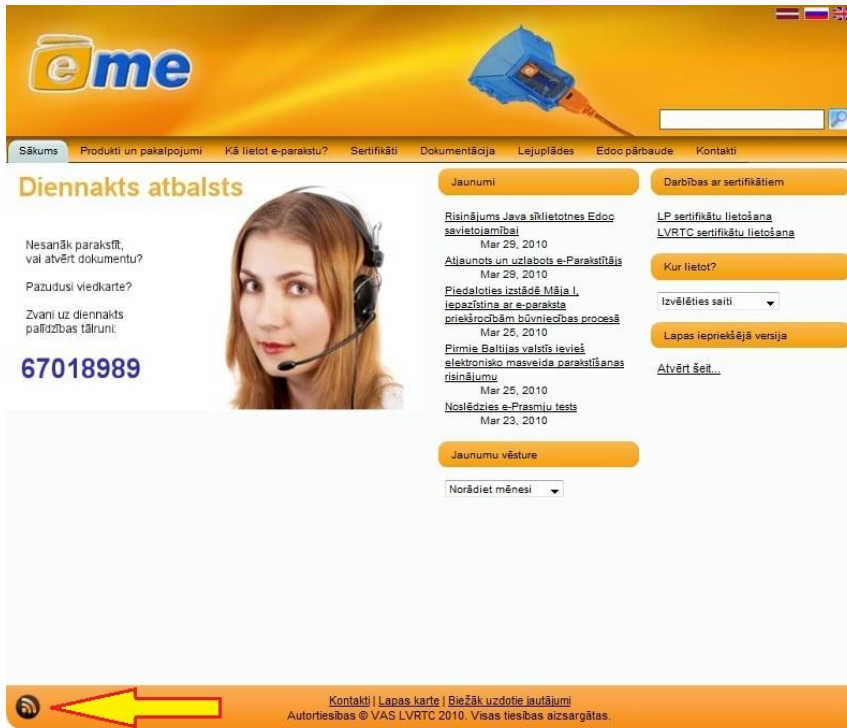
eme

Sākums | Produkti un pakalpojumi | Kā lietot e-parakstu? | Sertifikāti | Dokumentācija | Lejuplādes | Edoc pārbaude | Kontakti

Diennakts atbalsts

Nesanāk parakstīt, vai atvērt dokumentu?

Pazudusi viedkarte?

Zvani uz diennakts palīdzības tālruni:

67018989

Jaunumi

Risinājums Java sīklietotnes Edoc savietojamībai
Mar 29, 2010
Atjaunots un uzlabots e-Parakstītājs
Mar 29, 2010
Piedaloties izstādē Māja I, iepazīstina ar e-paraksta priekšrocībām būvniecības procesā
Mar 25, 2010
Pirmie Baltijas valstīs ievieš elektronisko masveida parakstīšanas risinājumu
Mar 25, 2010
Noslēdzies e-Prasmju tests
Mar 23, 2010

Jaunumu vēsture

Norādiet mēnesi

Darbības ar sertifikātiem

LP sertifikātu lietošana
LVRTC sertifikātu lietošana

Kur lietot?

Izvēlēties saiti

Lapas iepriekšējā versija

Atvērt šeit...

Kontakti | Lapas karte | Biežāk uzdotie jautājumi
Autortiesības © VAS LVRTC 2010. Visas tiesības aizsargātas.